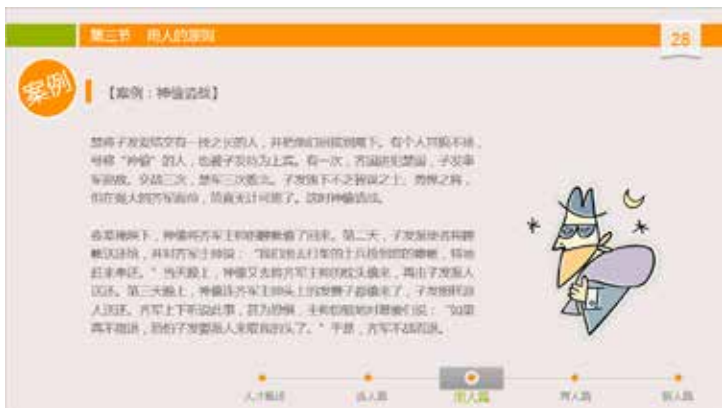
第三节　用人的原则

28

案例

【案例：神偷请战】

楚将子发爱结交有一技之长的人，并把他们招揽到麾下。有个人其貌不扬，号称"神偷"的人，也被子发待为上宾。有一次，齐国进犯楚国，子发率军迎敌。交战三次，楚军三次败北。子发旗下不乏智谋之士、勇悍之将，但在强大的齐军面前，简直无计可施了。这时神偷请战。

在夜幕的掩护下，神偷将齐军主帅的睡帐偷了回来。第二天，子发派使者将睡帐送还给齐军主帅，并对他说："我们出去打柴的士兵捡到您的睡帐，特地赶来奉还。"当天晚上，神偷又去将齐军主帅的枕头偷来，再由子发派人送还。第三天晚上，神偷连齐军主帅头上的发簪子都偷来了，子发照样派人送还。齐军上下听说此事，甚为恐惧，主帅惊骇地对幕僚们说："如果再不撤退，恐怕子发要派人来取我的头了。"于是，齐军不战而退。

人才概述　选人篇　用人篇　育人篇　留人篇